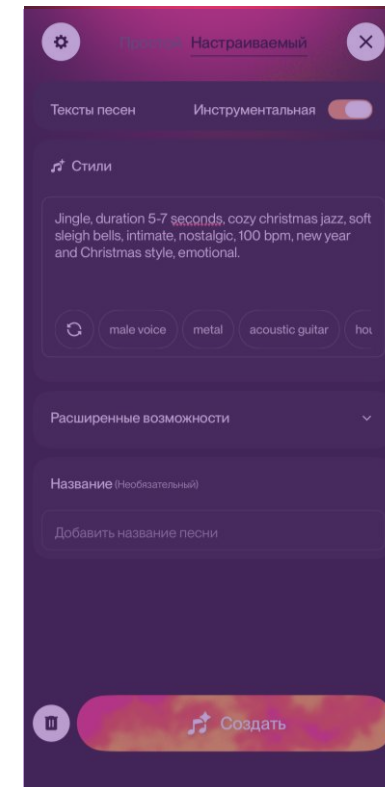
Простой Настраиваемый

Тексты песен Инструментальная

Стили

Jingle, duration 5-7 seconds, cozy christmas jazz, soft sleigh bells, intimate, nostalgic, 100 bpm, new year and Christmas style, emotional.

male voice metal acoustic guitar hou

Расширенные возможности

Название (Необязательный)

Добавить название песни

Создать